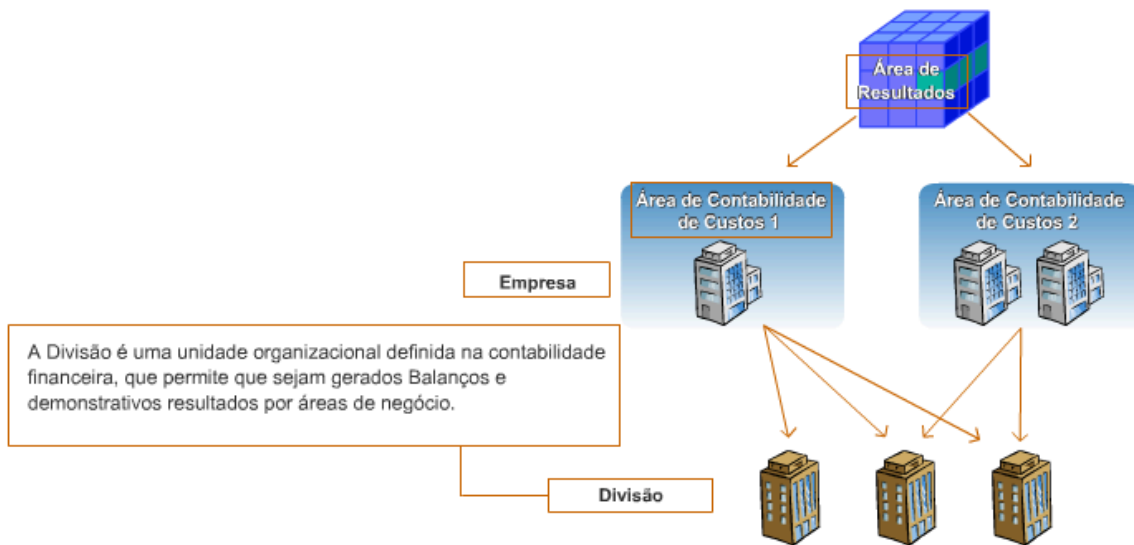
Área de Resultados

Área de Contabilidade de Custos 1

Área de Contabilidade de Custos 2

Empresa

A Divisão é uma unidade organizacional definida na contabilidade financeira, que permite que sejam gerados Balanços e demonstrativos resultados por áreas de negócio.

Divisão